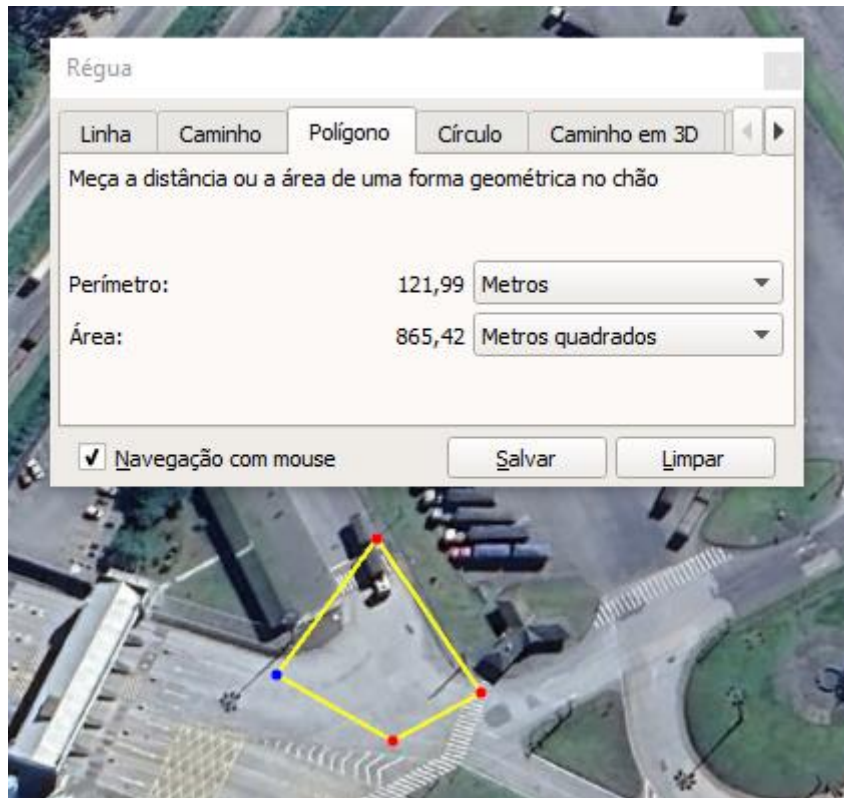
Régua

Linha | Caminho | Polígono | Círculo | Caminho em 3D

Meça a distância ou a área de uma forma geométrica no chão

Perímetro: 121,99 Metros

Área: 865,42 Metros quadrados

✓ Navegação com mouse

Salvar

Limpar